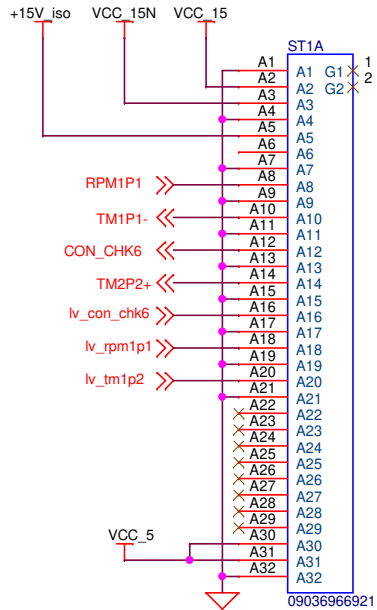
+15V_iso
VCC_15N
VCC_15
ST1A
A1
A2
A3
A4
A5
A6
A7
A8
A9
A10
A11
A12
A13
A14
A15
A16
A17
A18
A19
A20
A21
A22
A23
A24
A25
A26
A27
A28
A29
A30
A31
A32
A1
A2
A3
A4
A5
A6
A7
A8
A9
A10
A11
A12
A13
A14
A15
A16
A17
A18
A19
A20
A21
A22
A23
A24
A25
A26
A27
A28
A29
A30
A31
A32
G1
G2
1
2
RPM1P1
TM1P1-
CON_CHK6
TM2P2+
lv_con_chk6
lv_rpm1p1
lv_tm1p2
VCC_5
09036966921